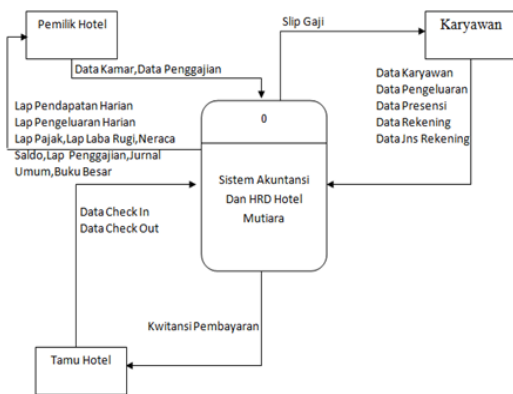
Pemilik Hotel

Slip Gaji

Karyawan

Data Kamar, Data Penggajian

Data Karyawan
Data Pengeluaran
Data Presensi
Data Rekening
Data Jns Rekening

Lap Pendapatan Harian
Lap Pengeluaran Harian
Lap Pajak, Lap Laba Rugi, Neraca Saldo, Lap Penggajian, Jurnal Umum, Buku Besar

0

Sistem Akuntansi Dan HRD Hotel Mutiara

Data Check In
Data Check Out

Kwitansi Pembayaran

Tamu Hotel